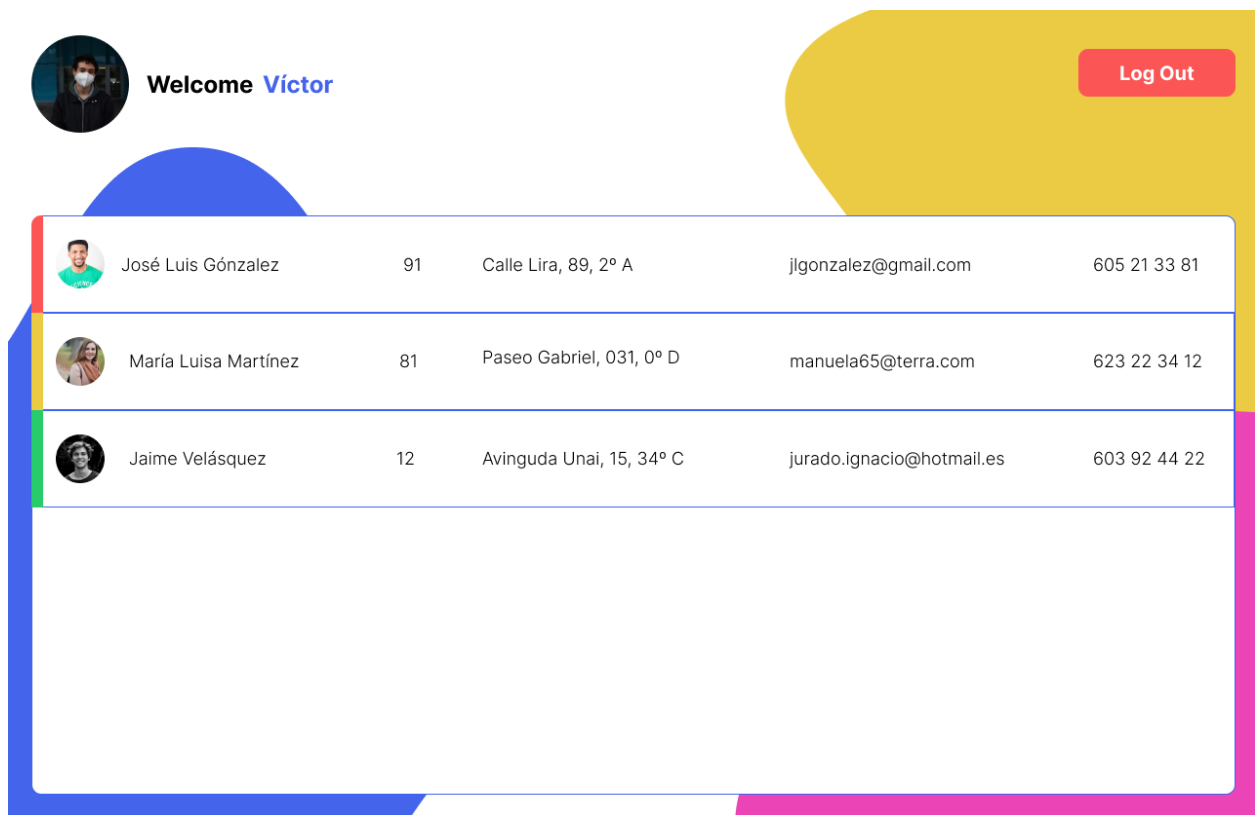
Welcome Víctor

Log Out

| José Luis Gónzalez | 91 | Calle Lira, 89, 2º A | jlgonzalez@gmail.com | 605 21 33 81 |
|---|---|---|---|---|
| María Luisa Martínez | 81 | Paseo Gabriel, 031, 0º D | manuela65@terra.com | 623 22 34 12 |
| Jaime Velásquez | 12 | Avinguda Unai, 15, 34º C | jurado.ignacio@hotmail.es | 603 92 44 22 |